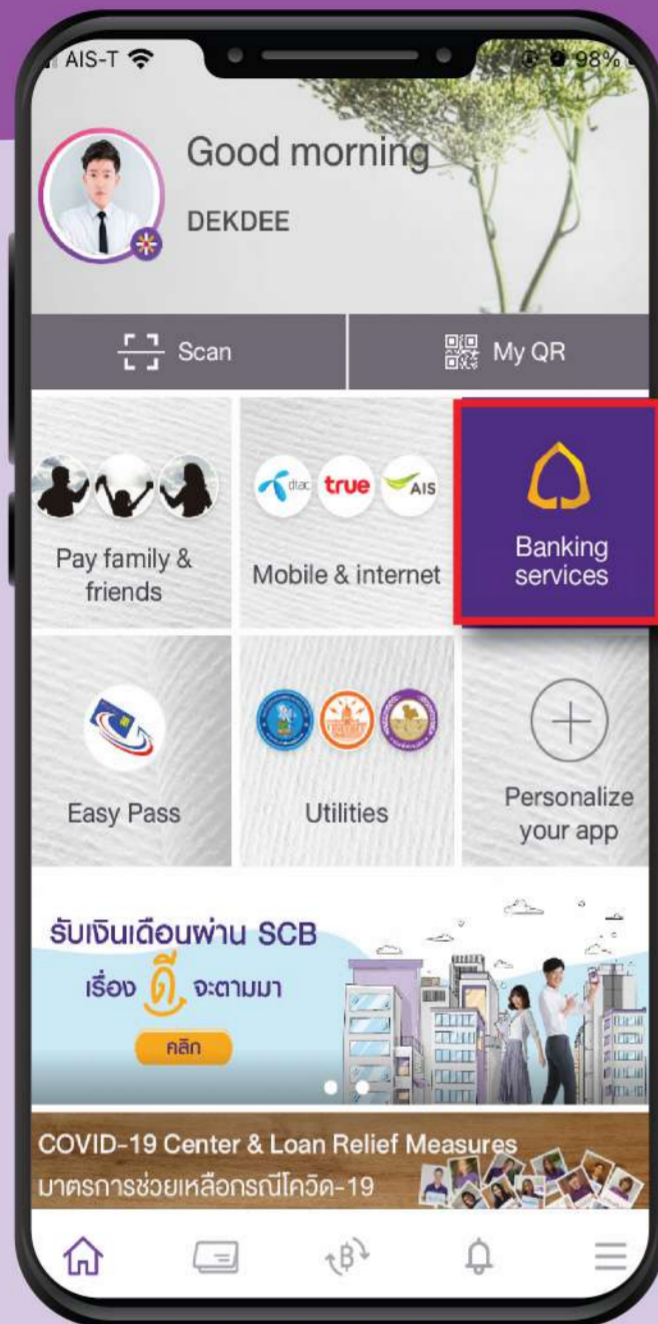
AIS-T 98%

Good morning
DEKDEE

Scan
My QR

Pay family & friends

dtac true AIS
Mobile & internet

Banking services

Easy Pass

Utilities

Personalize your app

รับเงินเดือนผ่าน SCB
เรื่อง ดี จะตามมา
คลิก

COVID-19 Center & Loan Relief Measures
มาตรการช่วยเหลือกรณีโควิด-19